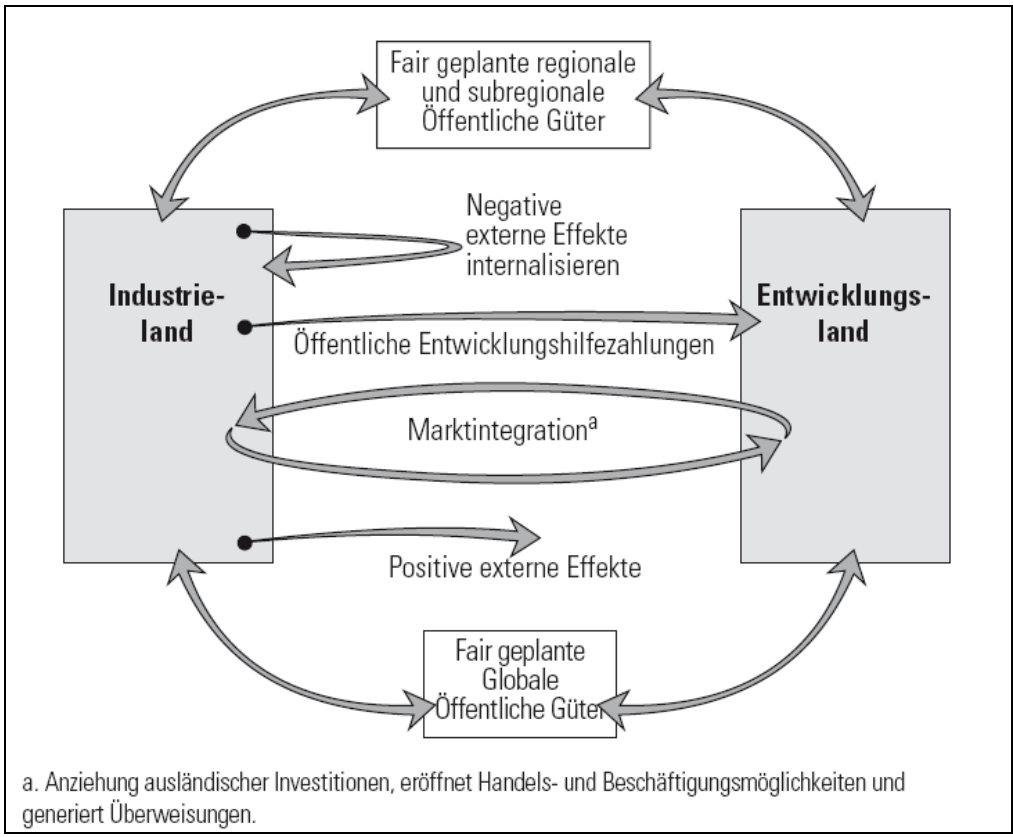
Fair geplante regionale und subregionale Öffentliche Güter

Negative externe Effekte internalisieren

Industrieland

Entwicklungsland

Öffentliche Entwicklungshilfezahlungen

Marktintegration$^{a}$

Positive externe Effekte

Fair geplante Globale Öffentliche Güter

a. Anziehung ausländischer Investitionen, eröffnet Handels- und Beschäftigungsmöglichkeiten und generiert Überweisungen.